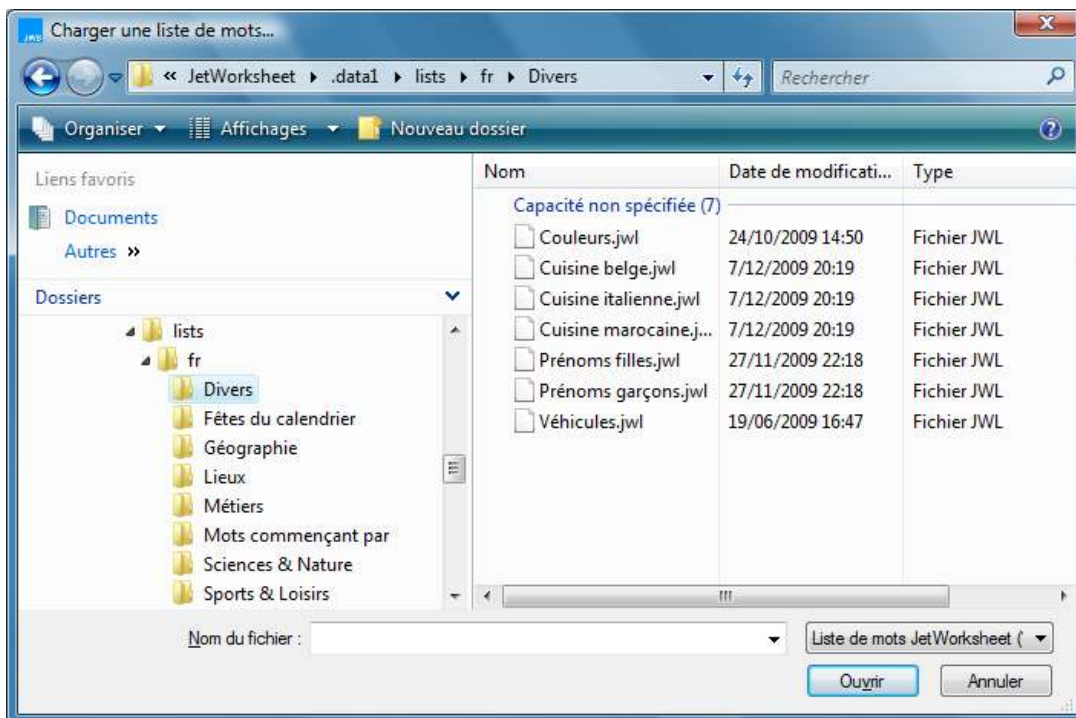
Charger une liste de mots...

« JetWorksheet ▸ .data1 ▸ lists ▸ fr ▸ Divers

Rechercher

Organiser ▾ Affichages ▾ Nouveau dossier

Liens favoris

Documents

Autres »

Dossiers

lists

fr

Divers

Fêtes du calendrier

Géographie

Lieux

Métiers

Mots commençant par

Sciences & Nature

Sports & Loisirs

| Nom | Date de modificati... | Type |
|---|---|---|
| Capacité non spécifiée (7) | | |
| Couleurs.jwl | 24/10/2009 14:50 | Fichier JWL |
| Cuisine belge.jwl | 7/12/2009 20:19 | Fichier JWL |
| Cuisine italienne.jwl | 7/12/2009 20:19 | Fichier JWL |
| Cuisine marocaine.j... | 7/12/2009 20:19 | Fichier JWL |
| Prénoms filles.jwl | 27/11/2009 22:18 | Fichier JWL |
| Prénoms garçons.jwl | 27/11/2009 22:18 | Fichier JWL |
| Véhicules.jwl | 19/06/2009 16:47 | Fichier JWL |

Nom du fichier :

Liste de mots JetWorksheet (

Ouvrir

Annuler